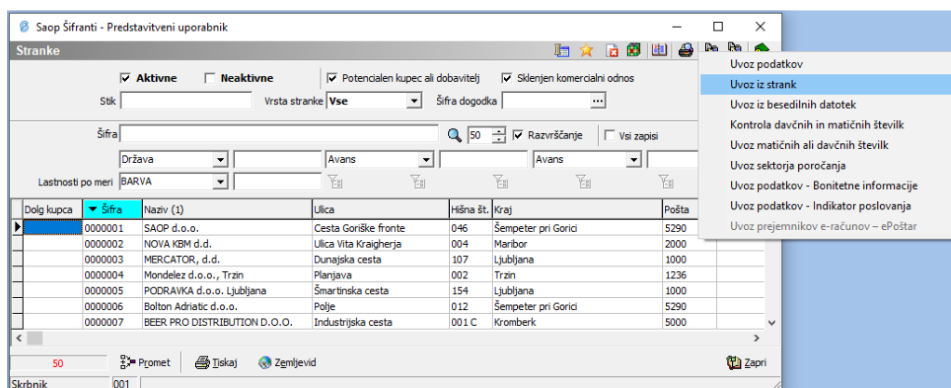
Saop Šifranti - Predstavitveni uporabnik

Stranke

☑ Aktivne ☐ Neaktivne ☑ Potencialen kupec ali dobavitelj ☑ Sklenjen komercialni odnos

Stik
Vrsta stranke Vse
Šifra dogodka ...

Šifra
50
☑ Razvrščanje ☐ Vsi zapisi

Država
Avans
Avans

Lastnosti po meri BARVA

| Dolg kupca | Šifra | Naziv (1) | Ulica | Hišna št. | Kraj | Pošta |
|---|---|---|---|---|---|---|
| | | | | | | |
| | 0000001 | SAOP d.o.o. | Cesta Goriške fronte | 046 | Šempeter pri Gorici | 5290 |
| | 0000002 | NOVA KBM d.d. | Ulica Vita Kraigherja | 004 | Maribor | 2000 |
| | 0000003 | MERCATOR, d.d. | Dunajska cesta | 107 | Ljubljana | 1000 |
| | 0000004 | Mondelez d.o.o., Trzin | Planjava | 002 | Trzin | 1236 |
| | 0000005 | PODRAVKA d.o.o. Ljubljana | Šmartinska cesta | 154 | Ljubljana | 1000 |
| | 0000006 | Bolton Adriatic d.o.o. | Polje | 012 | Šempeter pri Gorici | 5290 |
| | 0000007 | BEER PRO DISTRIBUTION D.O.O. | Industrijska cesta | 001 C | Kromberk | 5000 |

50
Promet
Tiskaj
Zemljevid
Zapri

Skrbnik 001

Uvoz podatkov
Uvoz iz strank
Uvoz iz besedilnih datotek
Kontrola davčnih in matičnih številk
Uvoz matičnih ali davčnih številk
Uvoz sektorja poročanja
Uvoz podatkov - Bonitetne informacije
Uvoz podatkov - Indikator poslovanja
Uvoz prejemnikov e-računov – ePoštar